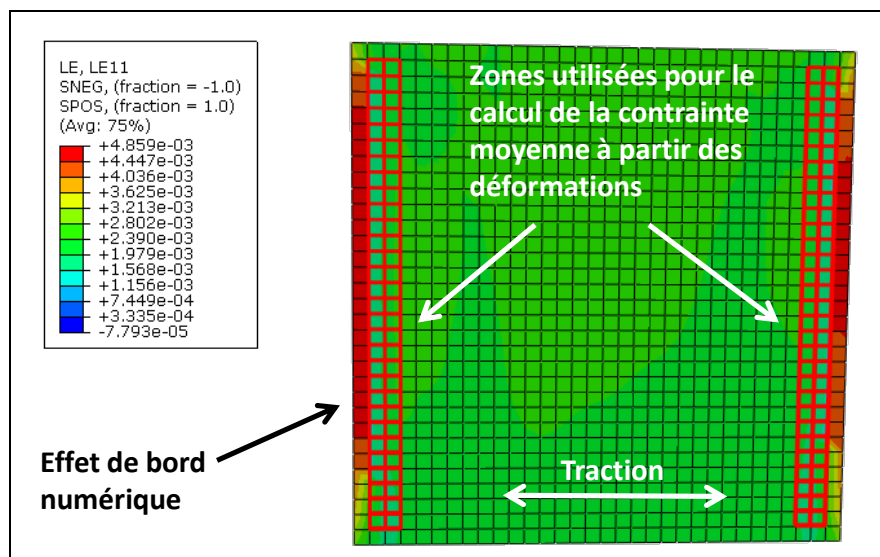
LE, LE11
SNEG, (fraction = -1.0)
SPOS, (fraction = 1.0)
(Avg: 75%)
+4.859e-03
+4.447e-03
+4.036e-03
+3.625e-03
+3.213e-03
+2.802e-03
+2.390e-03
+1.979e-03
+1.568e-03
+1.156e-03
+7.449e-04
+3.335e-04
-7.793e-05

Zones utilisées pour le calcul de la contrainte moyenne à partir des déformations

Effet de bord numérique

Traction